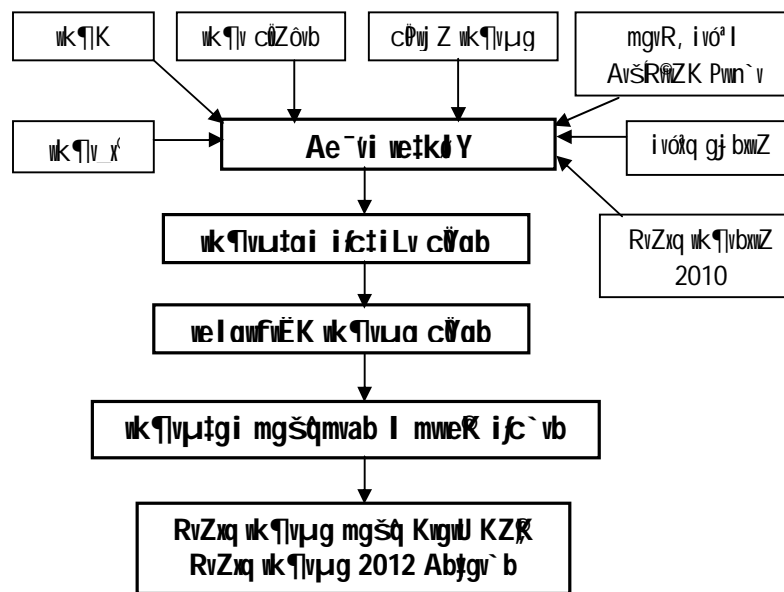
wk¶K

wk¶v cÖkvmb

cÖPwjZ wk¶vµg

mgvR, ivóª I AvšÍR©vwZK Pvwn`v

wk¶v_x©

Ae¯'vi we¯ÍkøY

ivóªxq gj¨ebvZ

RvZxq wk¶vbxwZ 2010

wk¶vµ‡gi iƒc‡iLv cÖYqb

welqwfwËK wk¶vµg cÖYqb

wk¶vµ‡gi mgš^qmvab I mwe©K iƒc`vb

RvZxq wk¶vµg mgš^q KwgwU KZ©„K RvZxq wk¶vµg 2012 Aby‡gv`b